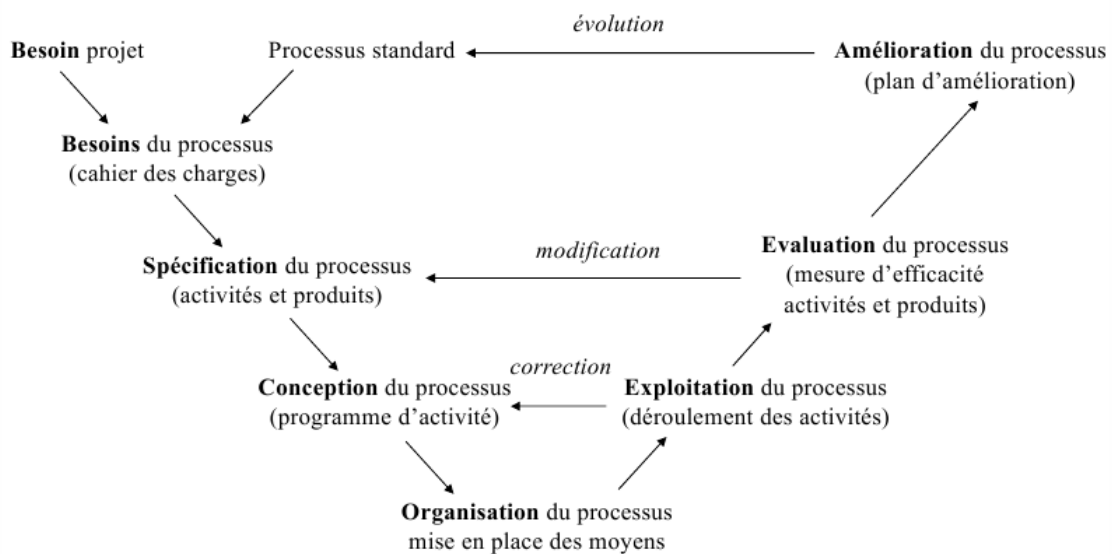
**Besoin** projet

Processus standard

*évolution*

**Amélioration** du processus (plan d'amélioration)

**Besoins** du processus (cahier des charges)

**Spécification** du processus (activités et produits)

*modification*

**Evaluation** du processus (mesure d'efficacité activités et produits)

*correction*

**Conception** du processus (programme d'activité)

**Exploitation** du processus (déroulement des activités)

**Organisation** du processus mise en place des moyens